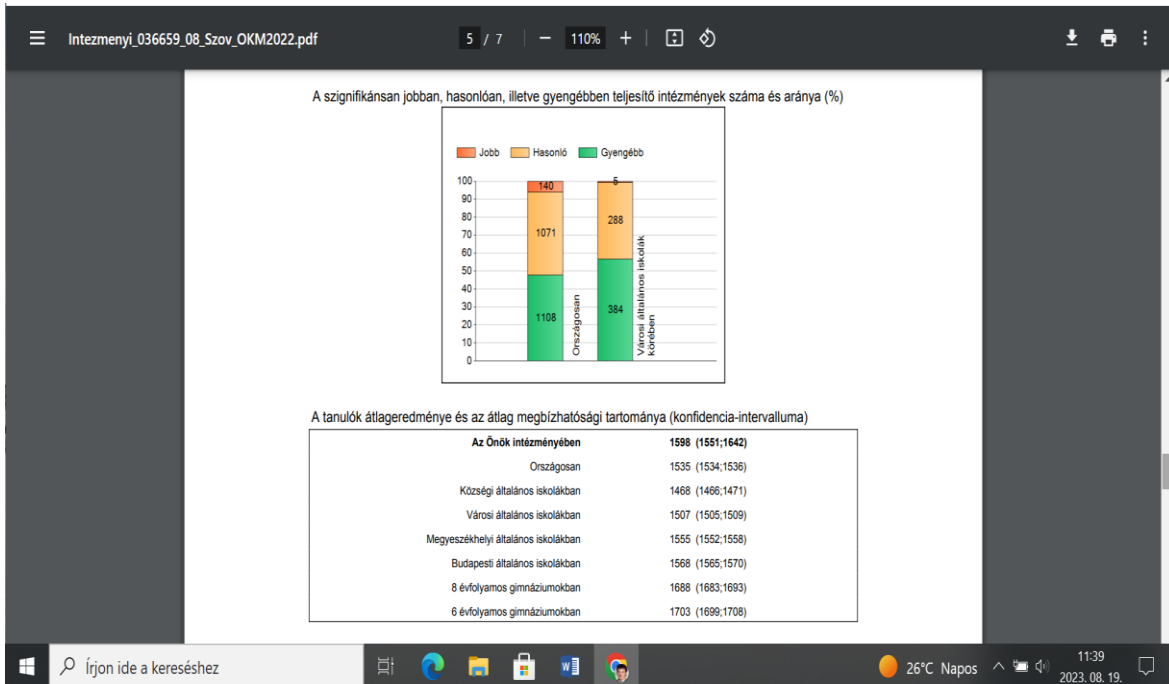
Intezmenyi_036659_08_Szov_OKM2022.pdf 5 / 7 — 110% +

A szignifikánsan jobban, hasonlóan, illetve gyengébben teljesítő intézmények száma és aránya (%)

Jobb Hasonló Gyengébb

100
90
80
70
60
50
40
30
20
10
0

140
1071
1108
Országosan

5
288
384
Városi általános iskolák körében

A tanulók átlageredménye és az átlag megbízhatósági tartománya (konfidencia-intervalluma)

| | |
|---|---|
| Az Önök intézményében | 1598 (1551;1642) |
| Országosan | 1535 (1534;1536) |
| Községi általános iskolákban | 1468 (1466;1471) |
| Városi általános iskolákban | 1507 (1505;1509) |
| Megyeszékhelyi általános iskolákban | 1555 (1552;1558) |
| Budapesti általános iskolákban | 1568 (1565;1570) |
| 8 évfolyamos gimnáziumokban | 1688 (1683;1693) |
| 6 évfolyamos gimnáziumokban | 1703 (1699;1708) |

Írjon ide a kereséshez

26°C Napos 11:39 2023. 08. 19.